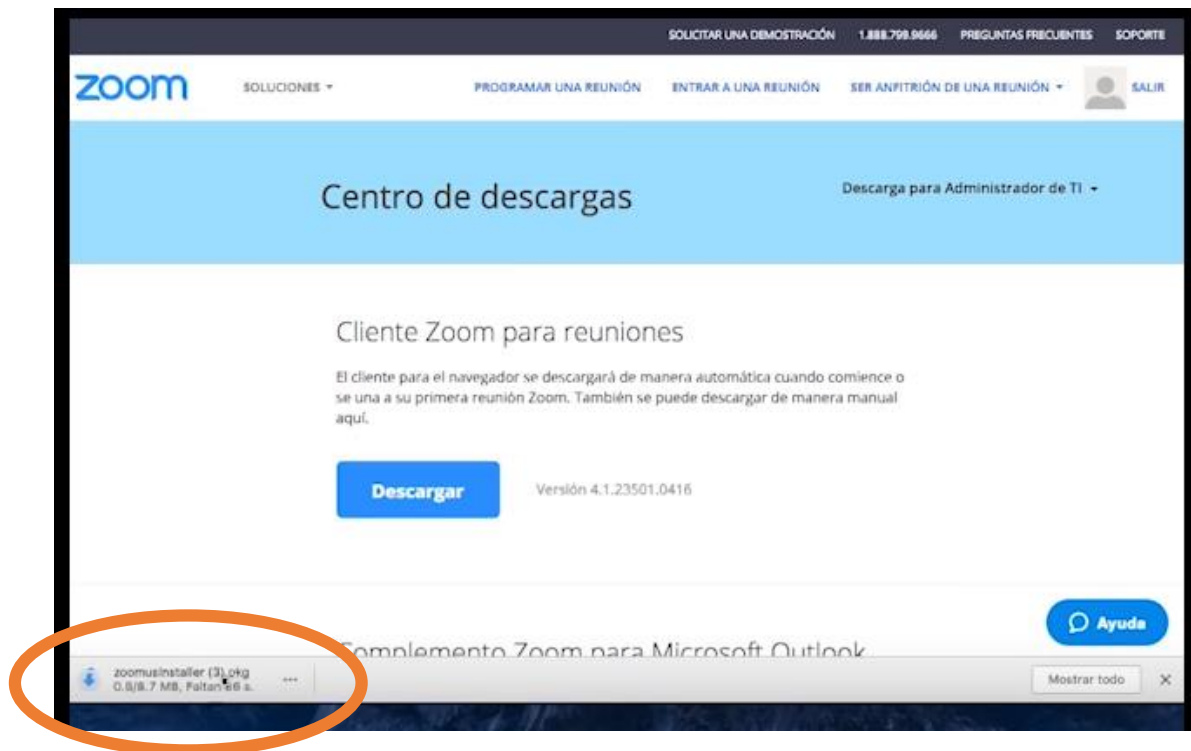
SOLICITAR UNA DEMOSTRACIÓN 1.888.799.9666 PREGUNTAS FRECUENTES SOPORTE

zoom SOLUCIONES ▾ PROGRAMAR UNA REUNIÓN ENTRAR A UNA REUNIÓN SER ANFITRIÓN DE UNA REUNIÓN ▾ SALIR

Centro de descargas

Descarga para Administrador de TI ▾

Cliente Zoom para reuniones

El cliente para el navegador se descargará de manera automática cuando comience o se una a su primera reunión Zoom. También se puede descargar de manera manual aquí.

Descargar

Versión 4.1.23501.0416

Ayuda

Complemento Zoom para Microsoft Outlook

zoomusInstaller (3).pkg
0.9/8.7 MB, Faltan 66 s.

Mostrar todo